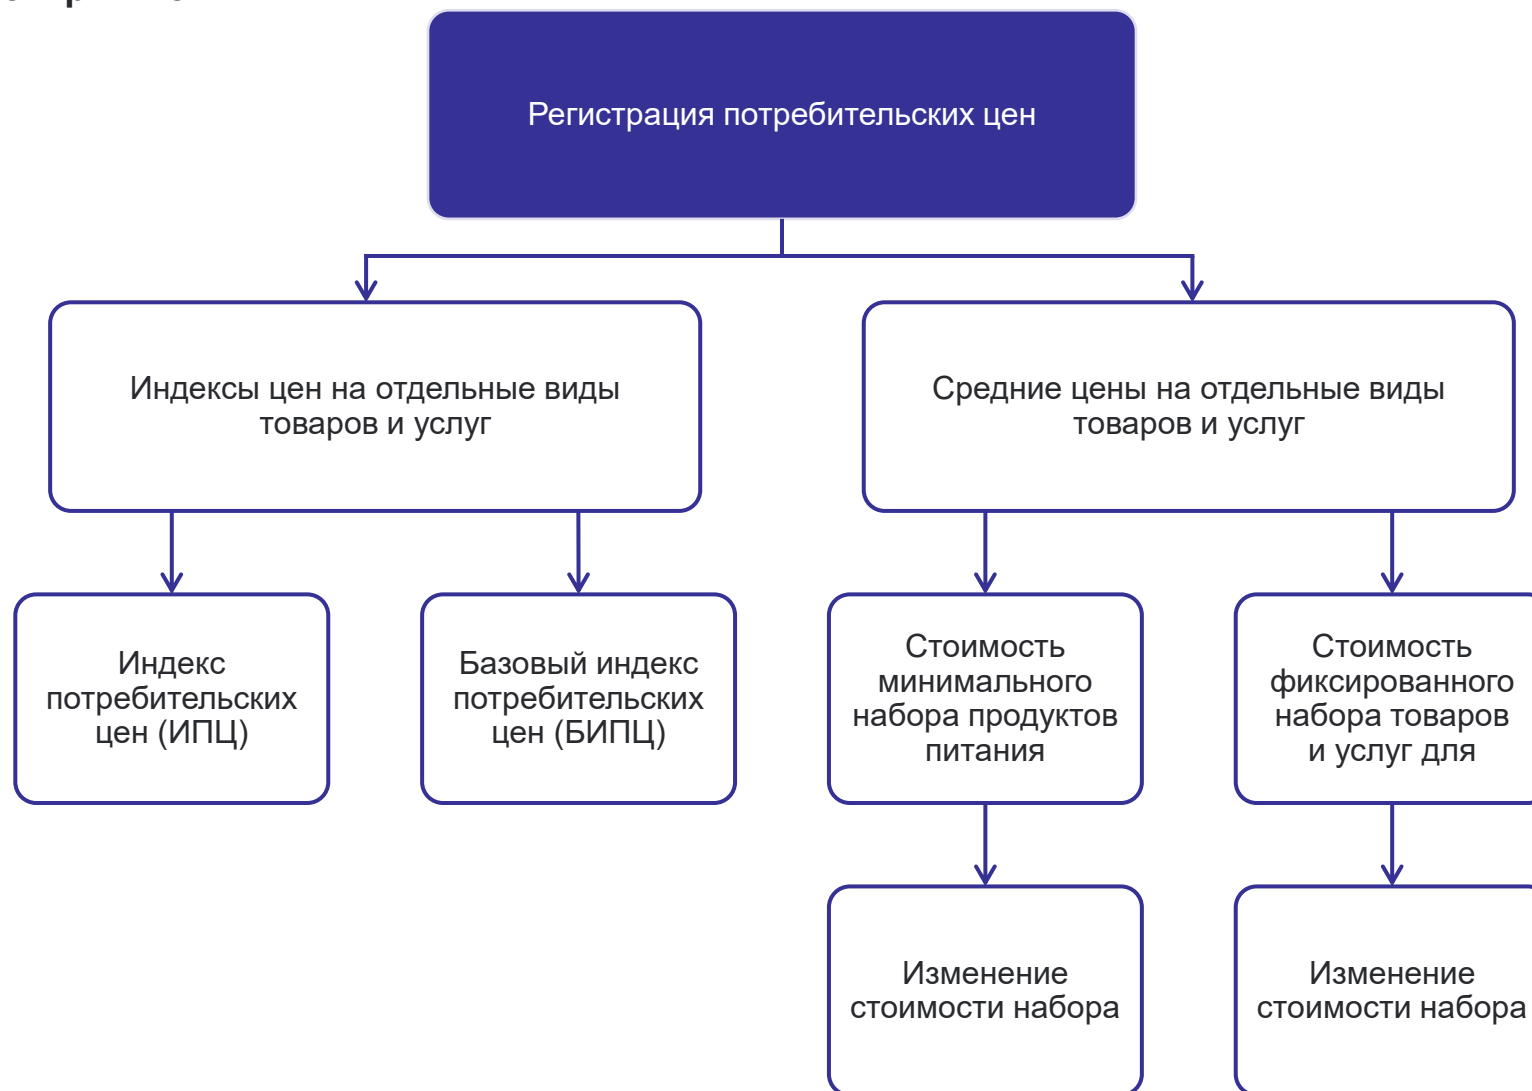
Регистрация потребительских цен

Индексы цен на отдельные виды товаров и услуг

Средние цены на отдельные виды товаров и услуг

Индекс потребительских цен (ИПЦ)

Базовый индекс потребительских цен (БИПЦ)

Стоимость минимального набора продуктов питания

Стоимость фиксированного набора товаров и услуг для

Изменение стоимости набора

Изменение стоимости набора